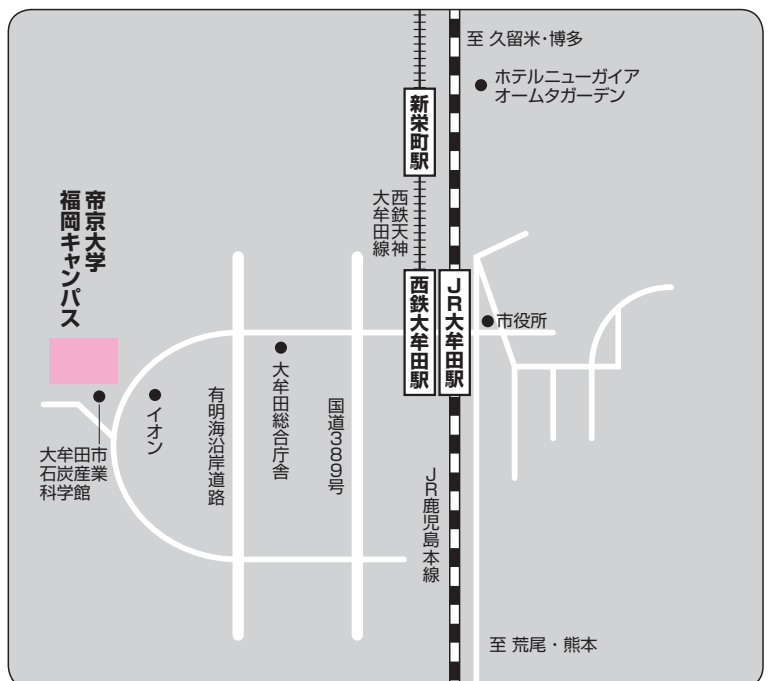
至 久留米・博多

ホテルニューガイア
オームタガーデン

新栄町駅

西鉄天神大牟田線

帝京大学
福岡キャンパス

西鉄大牟田駅

JR大牟田駅

市役所

大牟田市
石炭産業
科学館

イオン

有明海沿岸道路

大牟田総合庁舎

国道389号

JR鹿児島本線

至 荒尾・熊本